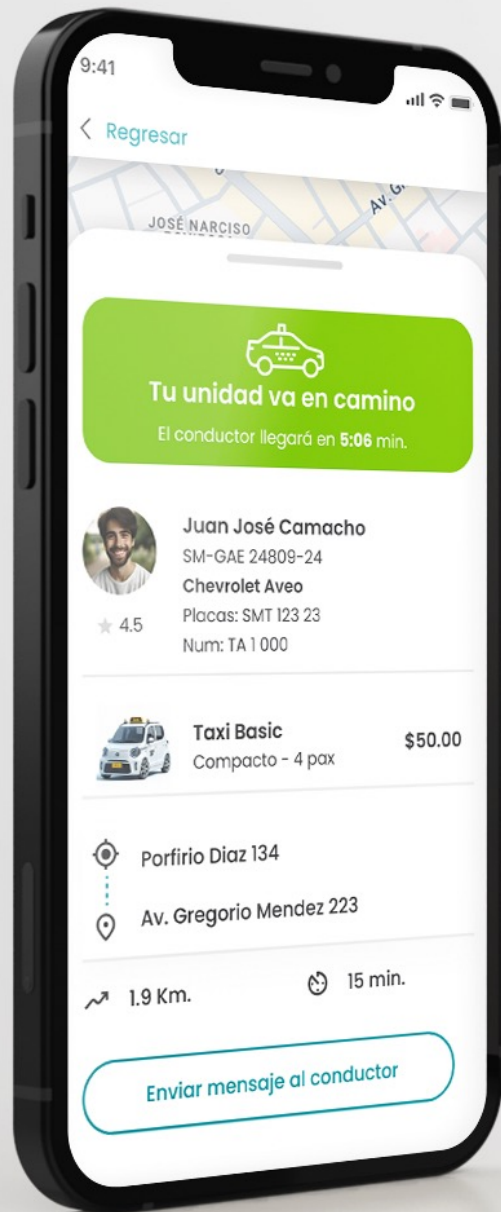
9:41

Regresar

JOSÉ NARCISO

Av. G

Tu unidad va en camino

El conductor llegará en **5:06** min.

Juan José Camacho
SM-GAE 24809-24
Chevrolet Aveo
Placas: SMT 123 23
Num: TA 1 000

4.5

Taxi Basic
Compacto - 4 pax
$50.00

Porfirio Diaz 134

Av. Gregorio Mendez 223

1.9 Km.

15 min.

Enviar mensaje al conductor